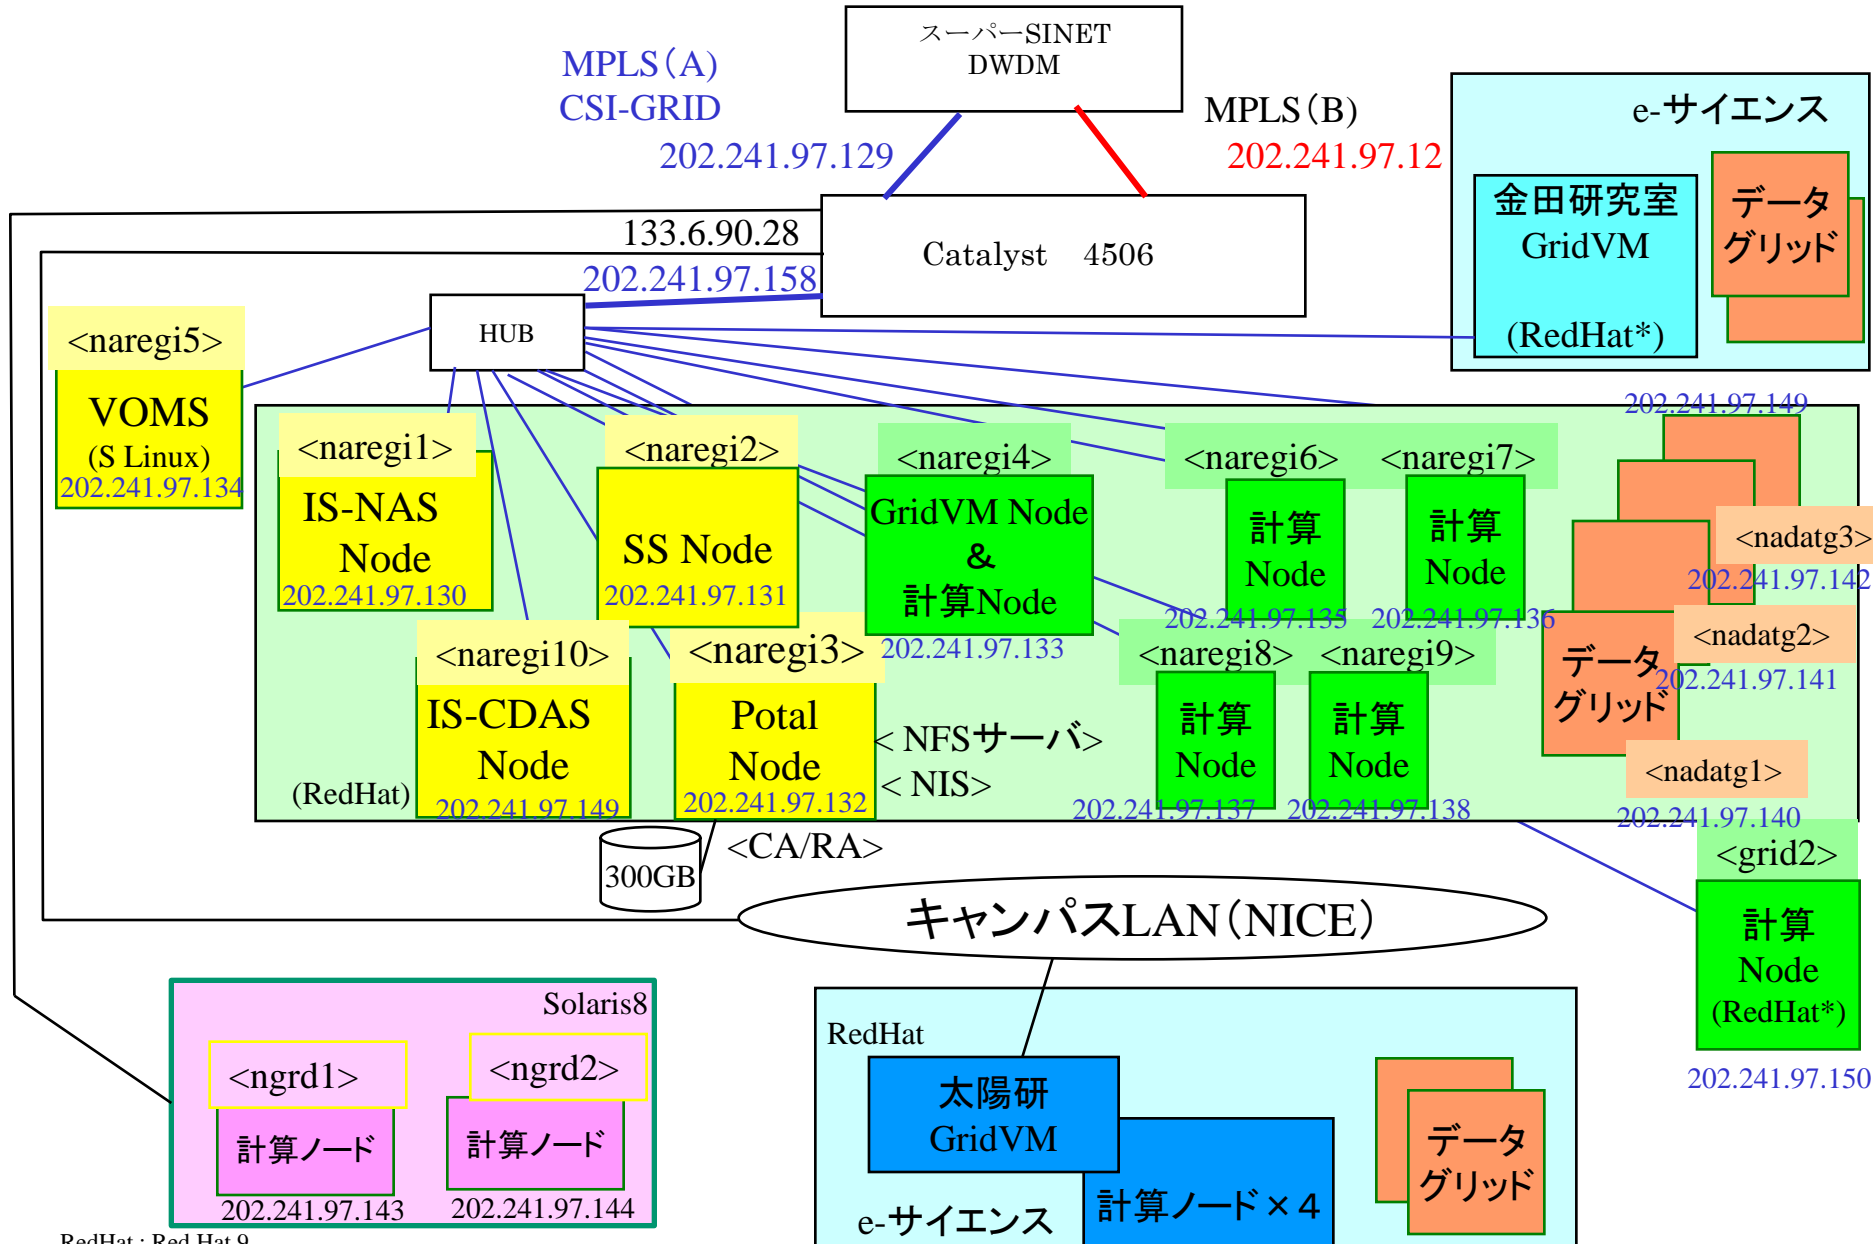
スーパーSINET
DWDM

MPLS(A)
CSI-GRID
202.241.97.129

MPLS(B)
202.241.97.12

e-サイエンス
金田研究室
GridVM
(RedHat*)
データ
グリッド

133.6.90.28
Catalyst 4506
202.241.97.158

HUB

<naregi5>
VOMS
(S Linux)
202.241.97.134

<naregi1>
IS-NAS
Node
202.241.97.130

<naregi2>
SS Node
202.241.97.131

<naregi4>
GridVM Node
&
計算Node
202.241.97.133

<naregi6>
計算
Node
202.241.97.135

<naregi7>
計算
Node
202.241.97.136

202.241.97.149
<nadatg3>
202.241.97.142
<nadatg2>
データ
グリッド
202.241.97.141
<nadatg1>
202.241.97.140

<naregi10>
IS-CDAS
Node
202.241.97.149

<naregi3>
Potal
Node
202.241.97.132

< NFSサーバ>
< NIS>

<naregi8>
計算
Node
202.241.97.137

<naregi9>
計算
Node
202.241.97.138

(RedHat)

300GB
<CA/RA>

キャンパスLAN(NICE)

<grid2>
計算
Node
(RedHat*)
202.241.97.150

Solaris8
<ngrd1>
計算ノード
202.241.97.143
<ngrd2>
計算ノード
202.241.97.144

RedHat
太陽研
GridVM
計算ノード×4
データ
グリッド
e-サイエンス

RedHat : Red Hat 9